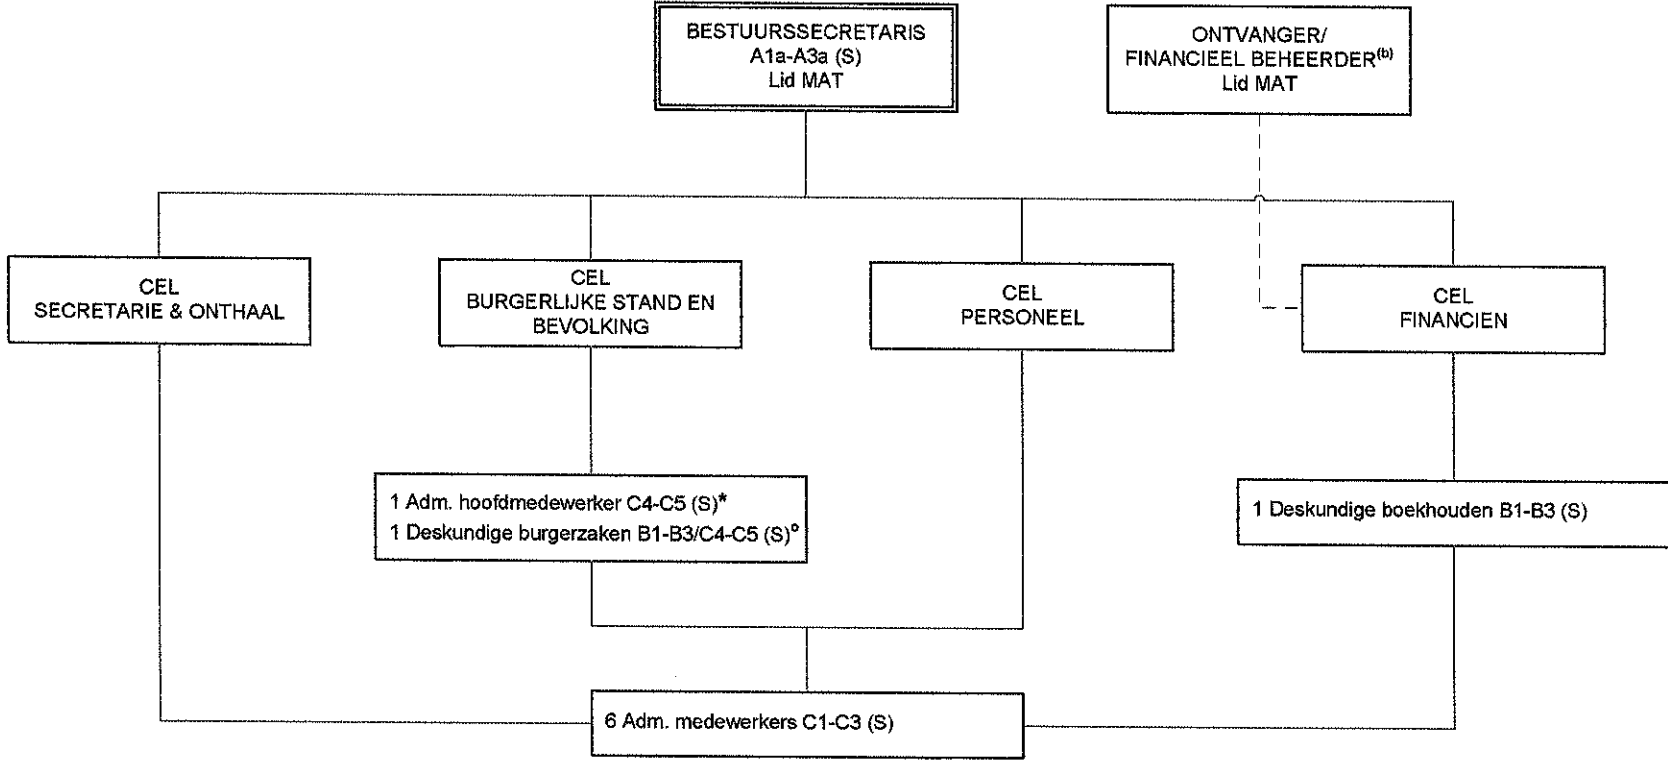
BESTUURSSECRETARIS
A1a-A3a (S)
Lid MAT

ONTVANGER/
FINANCIEEL BEHEERDER$^{(b)}$
Lid MAT

CEL
SECRETARIE & ONTHAAL

CEL
BURGERLIJKE STAND EN BEVOLKING

CEL
PERSONEEL

CEL
FINANCIEN

1 Adm. hoofdmedewerker C4-C5 (S)*
1 Deskundige burgerzaken B1-B3/C4-C5 (S)°

1 Deskundige boekhouden B1-B3 (S)

6 Adm. medewerkers C1-C3 (S)